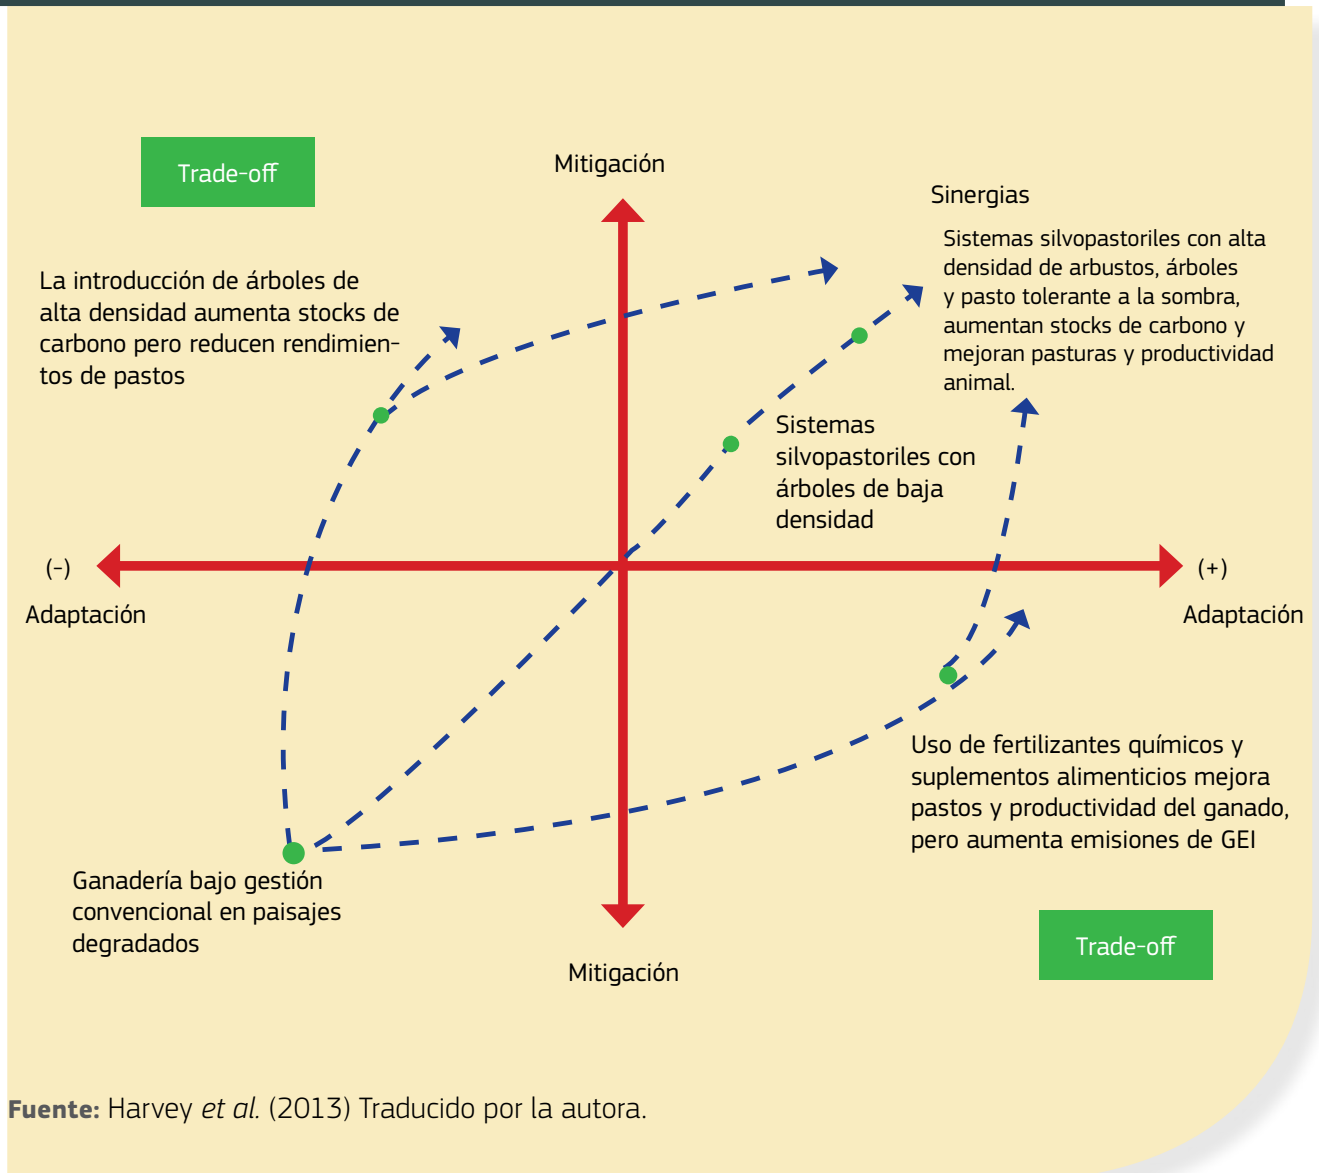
Trade-off

Mitigación

Sinergias

Sistemas silvopastoriles con alta densidad de arbustos, árboles y pasto tolerante a la sombra, aumentan stocks de carbono y mejoran pasturas y productividad animal.

La introducción de árboles de alta densidad aumenta stocks de carbono pero reducen rendimientos de pastos

Sistemas silvopastoriles con árboles de baja densidad

(-)

Adaptación

(+)

Adaptación

Uso de fertilizantes químicos y suplementos alimenticios mejora pastos y productividad del ganado, pero aumenta emisiones de GEI

Ganadería bajo gestión convencional en paisajes degradados

Mitigación

Trade-off

**Fuente:** Harvey *et al.* (2013) Traducido por la autora.